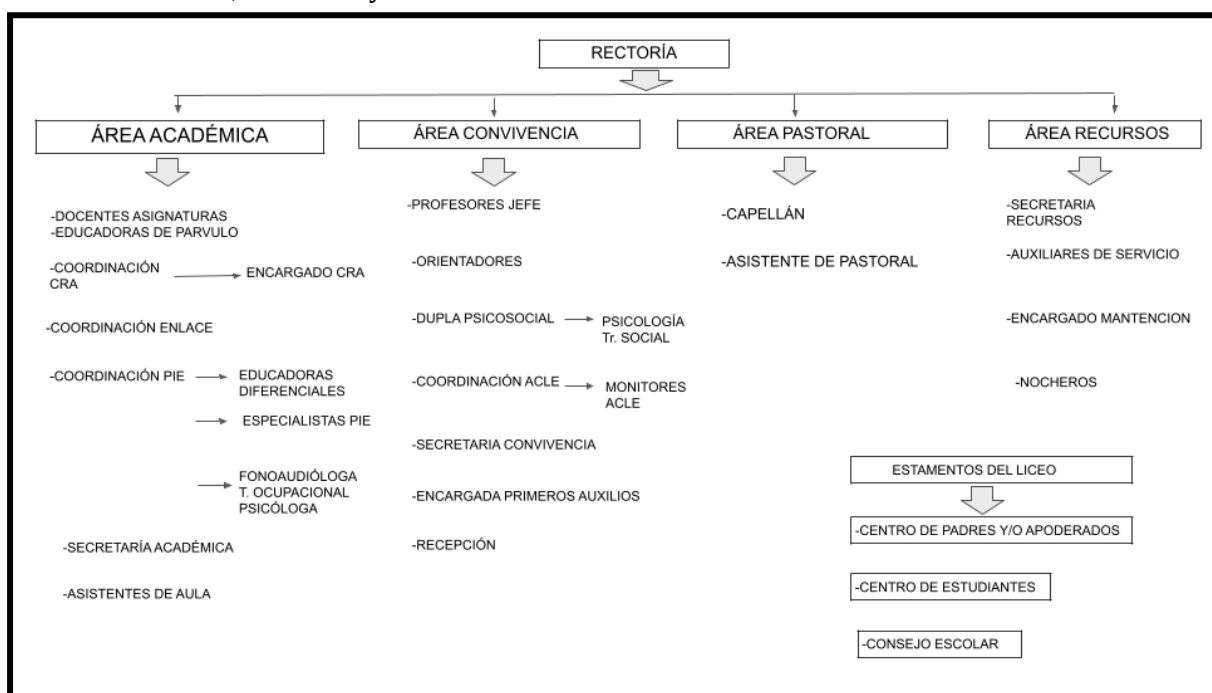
RECTORÍA

ÁREA ACADÉMICA

-DOCENTES ASIGNATURAS
-EDUCADORAS DE PARVULO

-COORDINACIÓN CRA → ENCARGADO CRA

-COORDINACIÓN ENLACE

-COORDINACIÓN PIE → EDUCADORAS DIFERENCIALES

→ ESPECIALISTAS PIE

→ FONOAUDIÓLOGA
T. OCUPACIONAL
PSICÓLOGA

-SECRETARÍA ACADÉMICA

-ASISTENTES DE AULA

ÁREA CONVIVENCIA

-PROFESORES JEFE

-ORIENTADORES

-DUPLA PSICOSOCIAL → PSICOLOGÍA
Tr. SOCIAL

-COORDINACIÓN ACLE → MONITORES ACLE

-SECRETARIA CONVIVENCIA

-ENCARGADA PRIMEROS AUXILIOS

-RECEPCIÓN

ÁREA PASTORAL

-CAPELLÁN

-ASISTENTE DE PASTORAL

ÁREA RECURSOS

-SECRETARIA RECURSOS

-AUXILIARES DE SERVICIO

-ENCARGADO MANTENCION

-NOCHEROS

ESTAMENTOS DEL LICEO

-CENTRO DE PADRES Y/O APODERADOS

-CENTRO DE ESTUDIANTES

-CONSEJO ESCOLAR